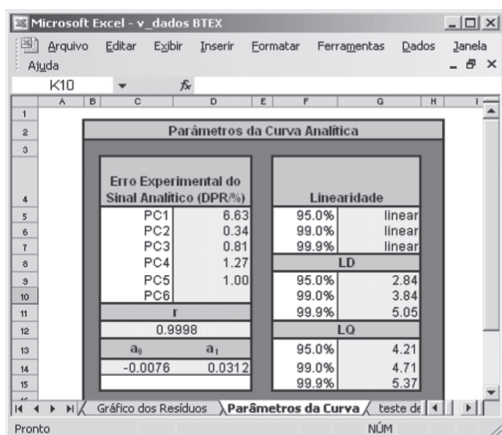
Microsoft Excel - v_dados BTEX

Arquivo Editar Exibir Inserir Formatar Ferramentas Dados Janela Ajuda

K10 $f_x$

A B C D E F G H

1
2 Parâmetros da Curva Analítica
3
4

| Erro Experimental do Sinal Analítico (DPR/%) | |
|---|---|
| PC1 | 6.63 |
| PC2 | 0.34 |
| PC3 | 0.81 |
| PC4 | 1.27 |
| PC5 | 1.00 |
| PC6 | |
| r | |
| 0.9998 | |
| $a_0$ | $a_1$ |
| -0.0076 | 0.0312 |

| Linearidade | |
|---|---|
| 95.0% | linear |
| 99.0% | linear |
| 99.9% | linear |
| LD | |
| 95.0% | 2.84 |
| 99.0% | 3.84 |
| 99.9% | 5.05 |
| LQ | |
| 95.0% | 4.21 |
| 99.0% | 4.71 |
| 99.9% | 5.37 |

5 6 7 8 9 10 11 12 13 14 15

Gráfico dos Resíduos Parâmetros da Curva teste de

Pronto NÚM